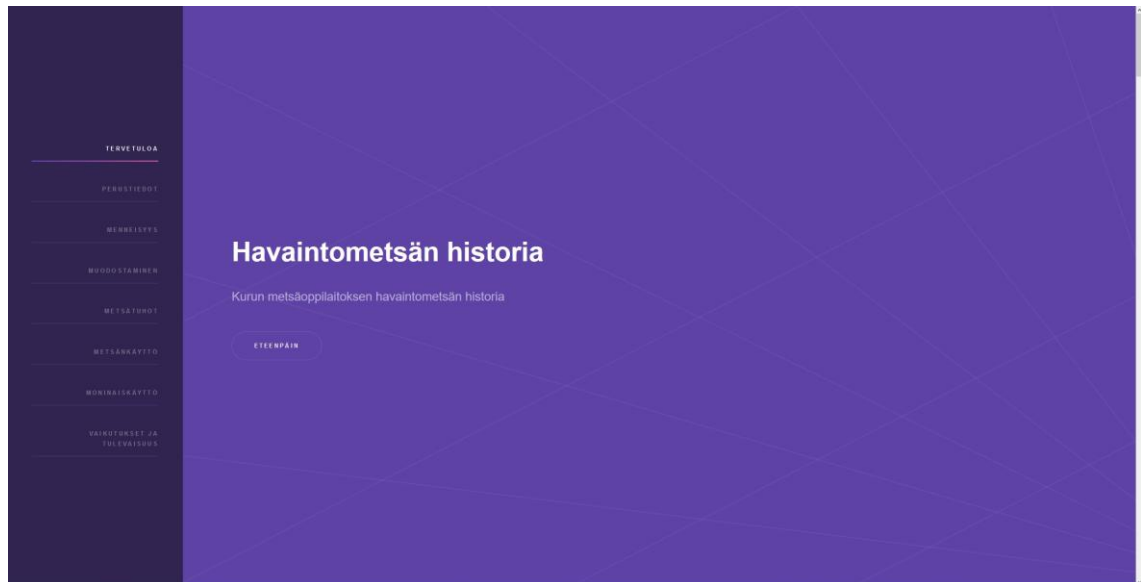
TERVETULOA

PERUSTIEDOT

MENNEISYYS

MUODOSTAMINEN

METSÄTUHOT

METSÄNKÄYTTÖ

MONIKÄYTTÖ

VAIKUTUKSET JA TULEVAISUUS

Havaintometsän historia

Kurun metsäoppilaitoksen havaintometsän historia

ETEENPÄIN